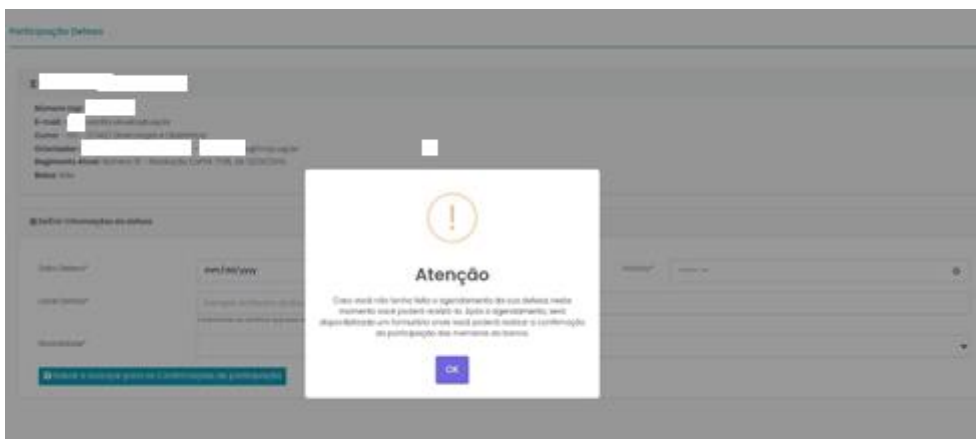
Participação Defesa

Número (cpf): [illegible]
E-mail: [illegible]
Curso: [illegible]
Orientador: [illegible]
Regimento Atual: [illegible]
Bolsa: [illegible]

Definir Informações da defesa

Data Defesa* mm/dd/yyyy
Horário* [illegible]
Local Defesa* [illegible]
Modalidade* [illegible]

!

Atenção

Caso você não tenha feito o agendamento da sua defesa neste momento você poderá realizá-lo. Após o agendamento, será disponibilizado um formulário onde você poderá realizar a confirmação da participação dos membros da banca.

OK

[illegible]